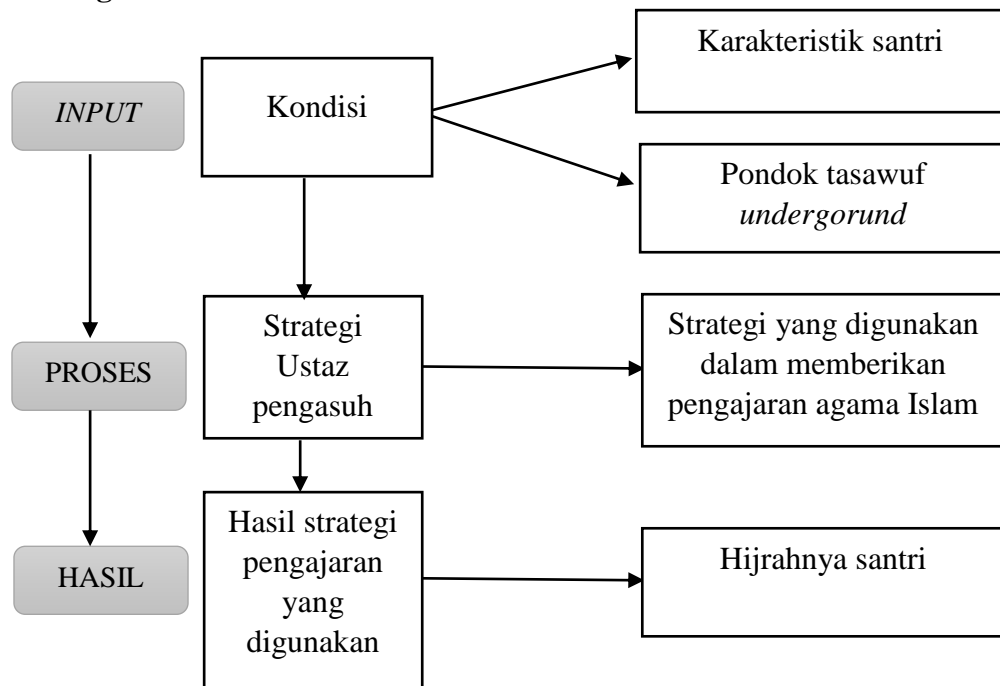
INPUT

Kondisi

Karakteristik santri

Pondok tasawuf undergorund

PROSES

Strategi Ustaz pengasuh

Strategi yang digunakan dalam memberikan pengajaran agama Islam

HASIL

Hasil strategi pengajaran yang digunakan

Hijrahnya santri